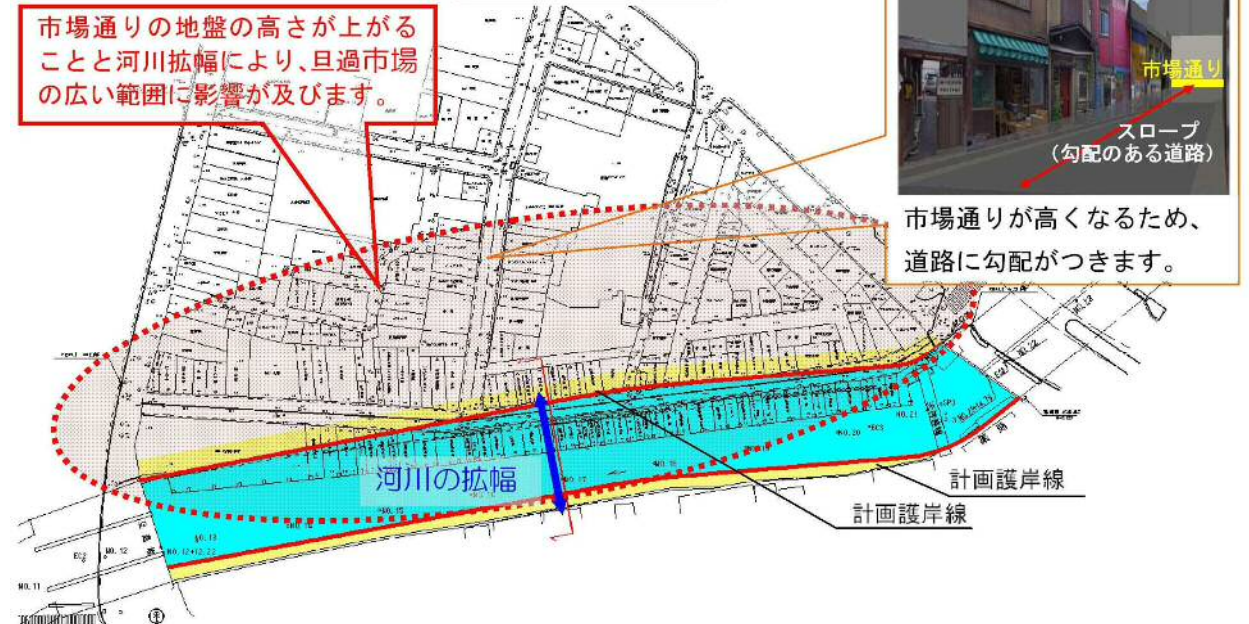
市場通りの地盤の高さが上がることと河川拡幅により、旦過市場の広い範囲に影響が及びます。

市場通り

スロープ
（勾配のある道路）

市場通りが高くなるため、道路に勾配がつきます。

河川の拡幅

計画護岸線

計画護岸線